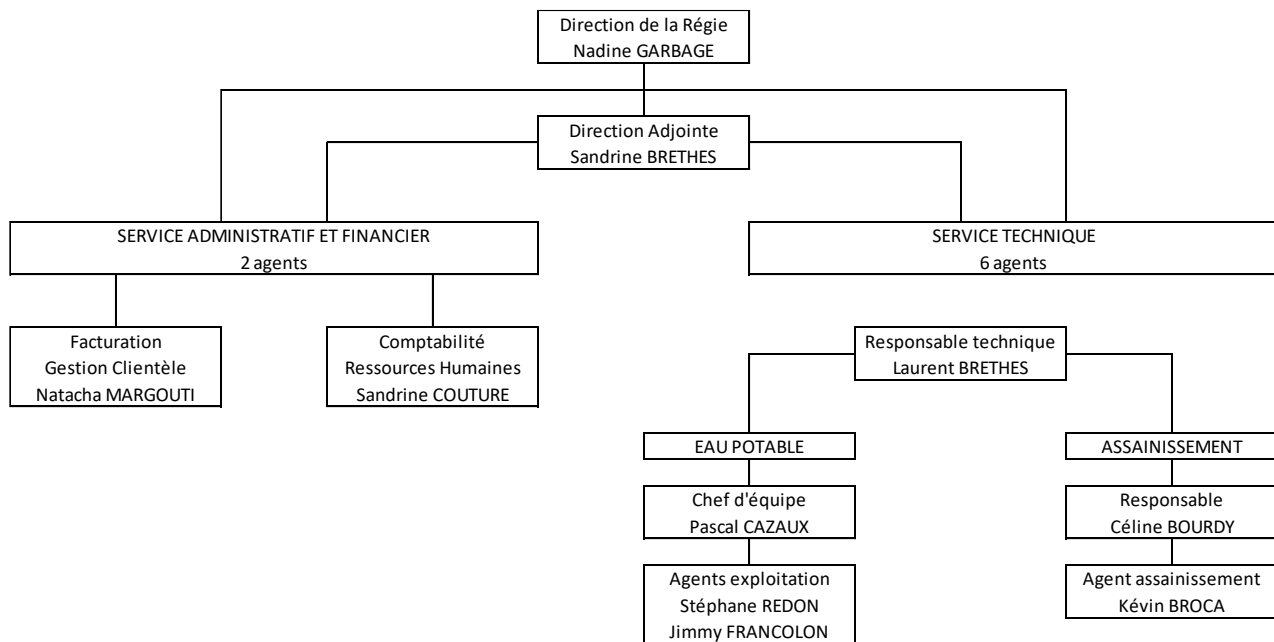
Direction de la Régie
Nadine GARBAGE

Direction Adjointe
Sandrine BRETHES

SERVICE ADMINISTRATIF ET FINANCIER
2 agents

SERVICE TECHNIQUE
6 agents

Facturation
Gestion Clientèle
Natacha MARGOUTI

Comptabilité
Ressources Humaines
Sandrine COUTURE

Responsable technique
Laurent BRETHES

EAU POTABLE

ASSAINISSEMENT

Chef d'équipe
Pascal CAZAUX

Responsable
Céline BOURDY

Agents exploitation
Stéphane REDON
Jimmy FRANCOLON

Agent assainissement
Kévin BROCA